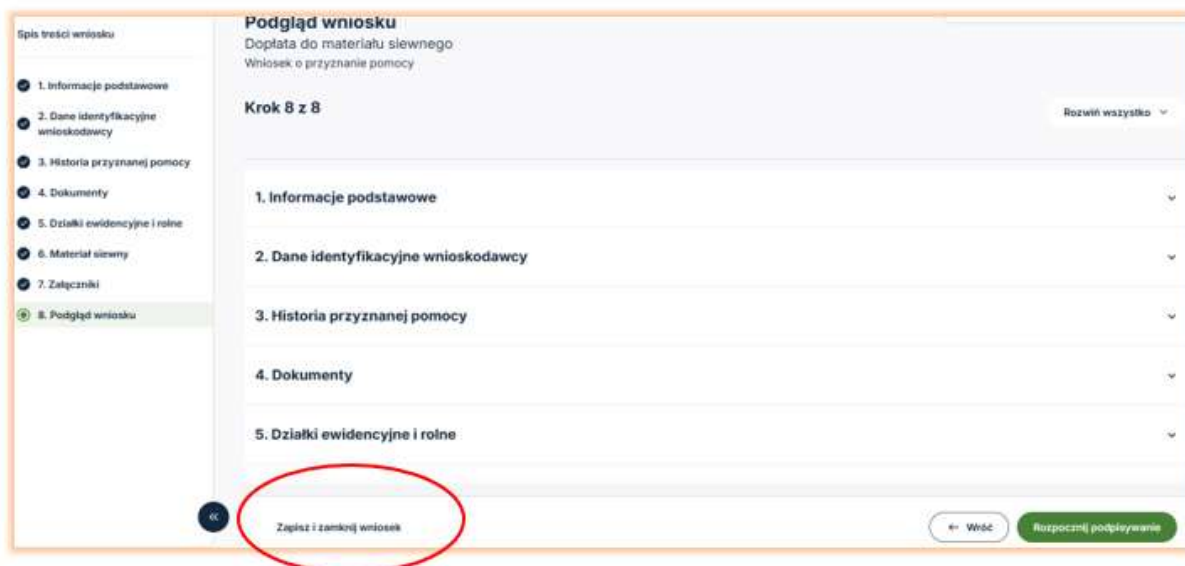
Spis treści wniosku

1. Informacje podstawowe
2. Dane identyfikacyjne wnioskodawcy
3. Historia przyznanej pomocy
4. Dokumenty
5. Działki ewidencyjne i rolne
6. Materiał siewny
7. Załączniki
8. Podgląd wniosku

Podgląd wniosku
Dopłata do materiału siewnego
Wniosek o przyznanie pomocy

Krok 8 z 8

Rozwiń wszystko

1. Informacje podstawowe

2. Dane identyfikacyjne wnioskodawcy

3. Historia przyznanej pomocy

4. Dokumenty

5. Działki ewidencyjne i rolne

«

Zapisz i zamknij wniosek

← Wróć

Rozpocznij podpisywanie